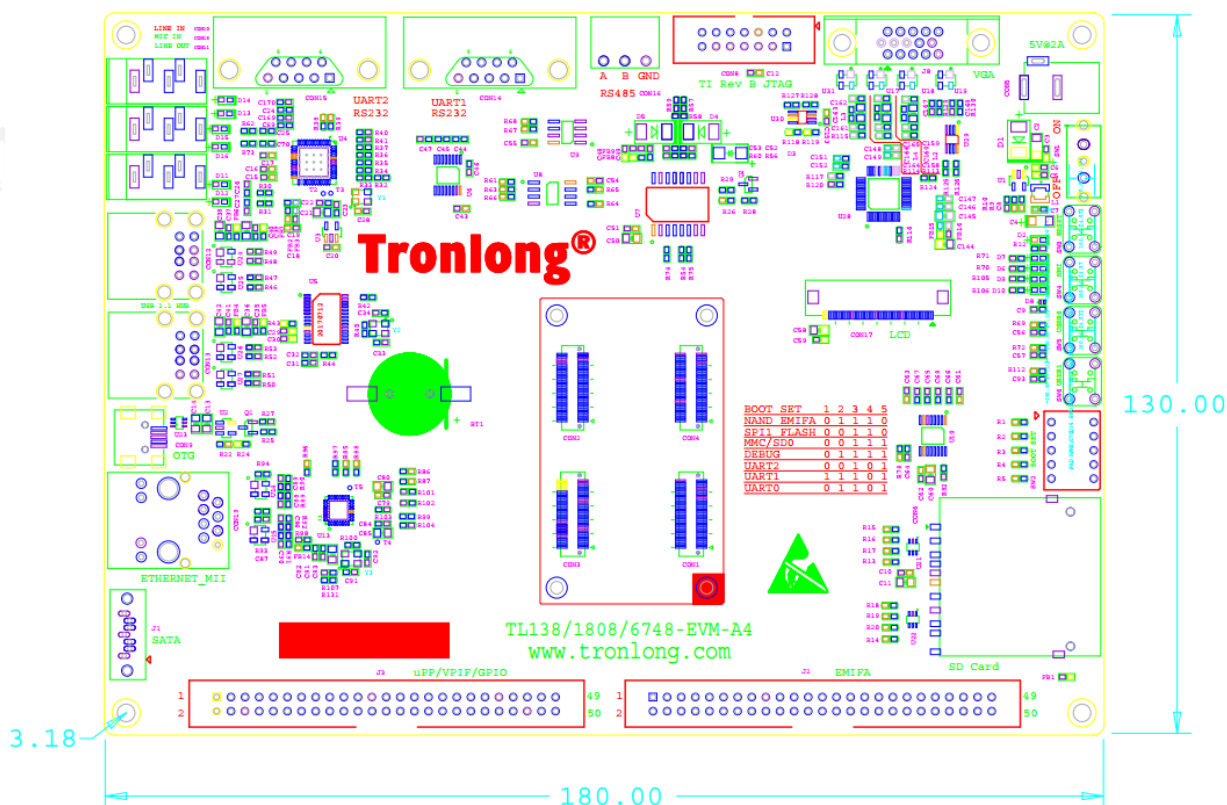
LINE IN
MIC IN
LINE OUT

UART2
RS232

UART1
RS232

A B GND
RS485

TI Rev B JTAG

VGA

5V@2A

ON

Tronlong®

USB 1.1 HUB

LCD

OTG

BOOT SET 1 2 3 4 5
NAND EMIFA 0 1 1 1 0
SPI1 FLASH 0 0 1 1 0
MMC/SD0 0 0 1 1 1
DEBUG 0 1 1 1 1
UART2 0 0 1 0 1
UART1 1 1 1 0 1
UART0 0 1 1 0 1

CON2
CON4
CON3
CON1

ETHERNET_MII

SATA

TL138/1808/6748-EVM-A4
www.tronlong.com

SD Card

uPP/VPIF/GPIO

EMIFA

1
2
49
50
1
2
49
50

130.00

3.18

180.00